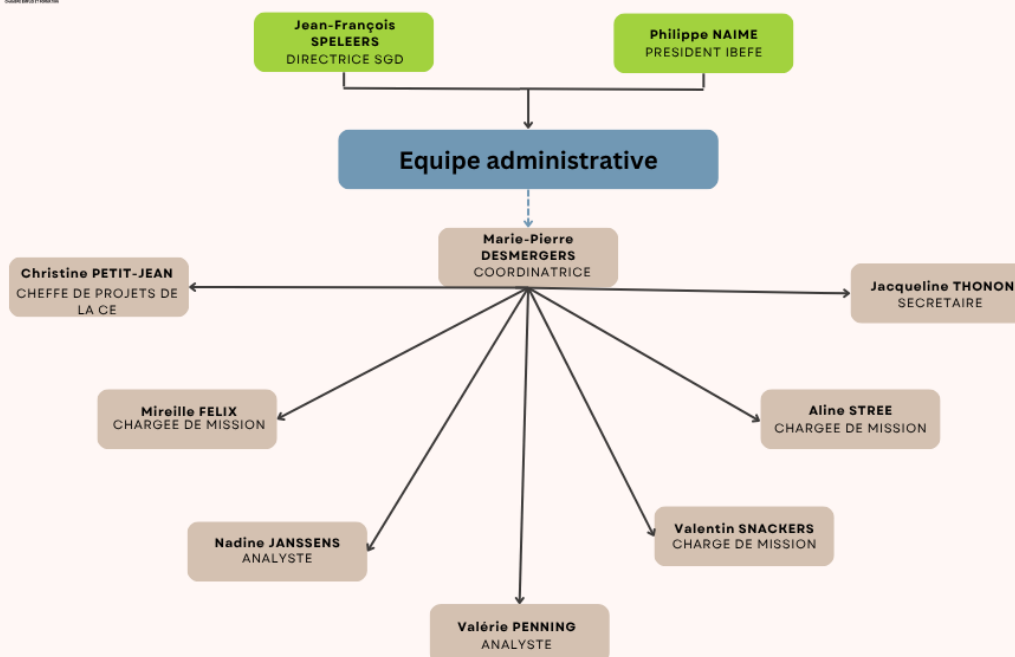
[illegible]

Jean-François SPELEERS
DIRECTRICE SGD

Philippe NAIME
PRESIDENT IBEFE

Equipe administrative

Marie-Pierre DESMERGERS
COORDINATRICE

Christine PETIT-JEAN
CHEFFE DE PROJETS DE LA CE

Jacqueline THONON
SECRETAIRE

Mireille FELIX
CHARGEE DE MISSION

Aline STREE
CHARGEE DE MISSION

Nadine JANSSENS
ANALYSTE

Valentin SNACKERS
CHARGE DE MISSION

Valérie PENNING
ANALYSTE